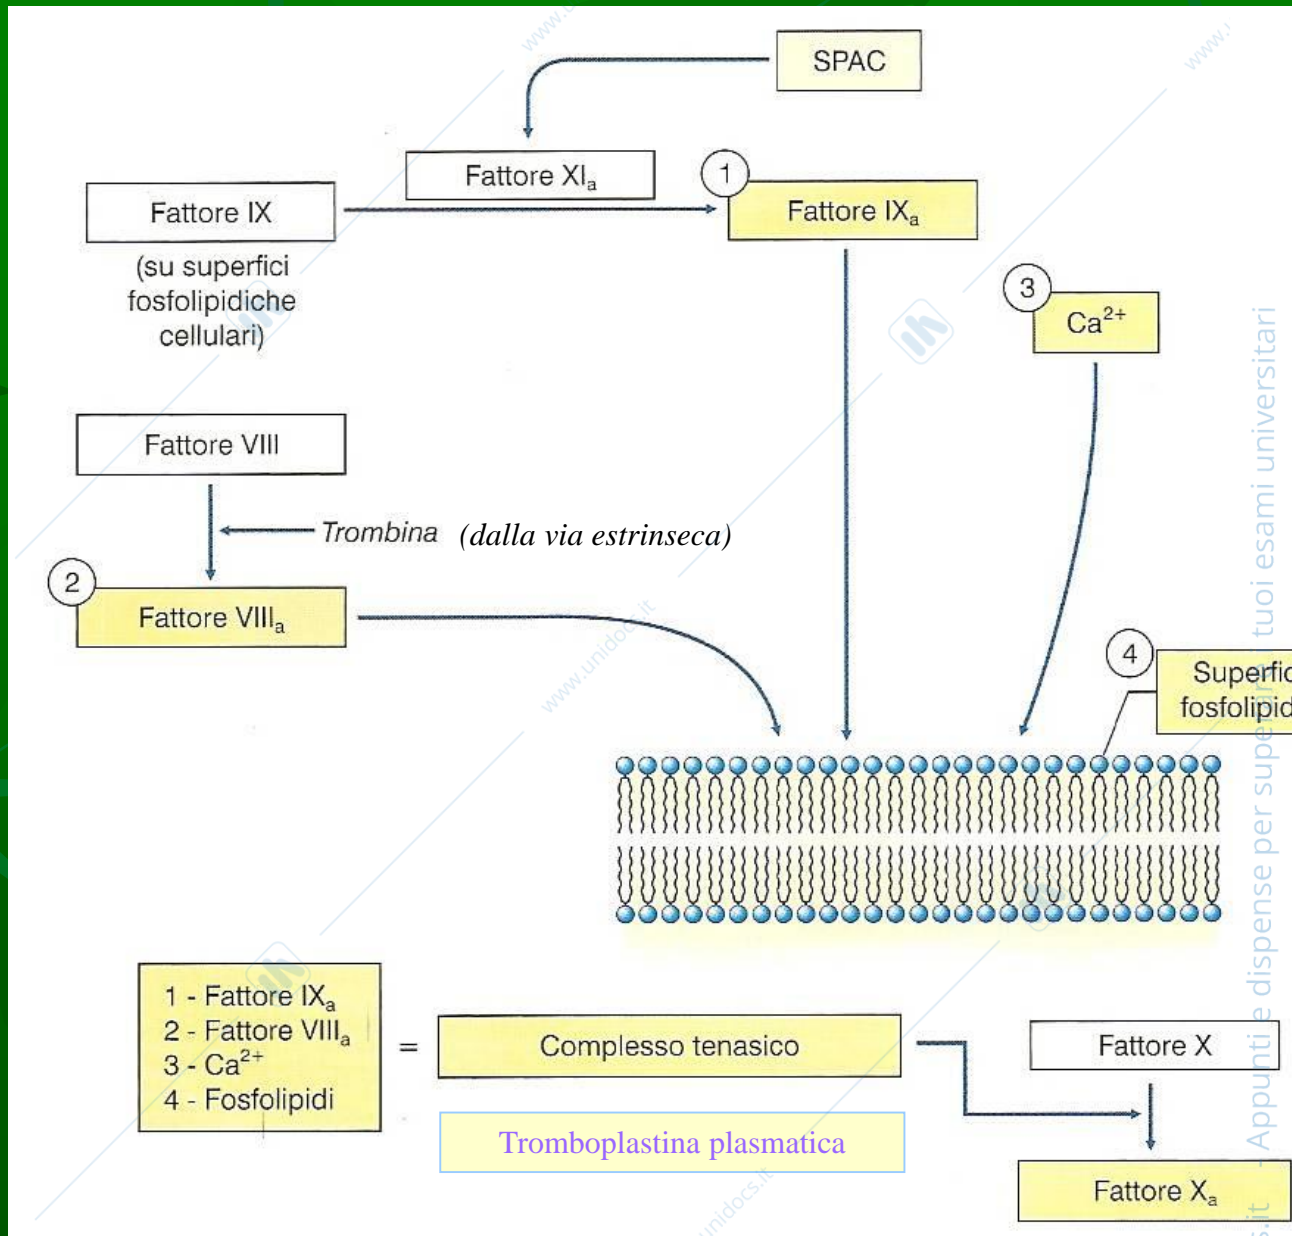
SPAC

Fattore XI$_a$

Fattore IX

(su superfici fosfolipidiche cellulari)

1

Fattore IX$_a$

3

Ca$^{2+}$

Fattore VIII

Trombina (dalla via estrinseca)

2

Fattore VIII$_a$

4

Superfic fosfolipid

1 - Fattore IX$_a$
2 - Fattore VIII$_a$
3 - Ca$^{2+}$
4 - Fosfolipidi

=

Complesso tenasico

Fattore X

Tromboplastina plasmatica

Fattore X$_a$

Appunti e dispense per superare i tuoi esami universitari

www.unidocs.it